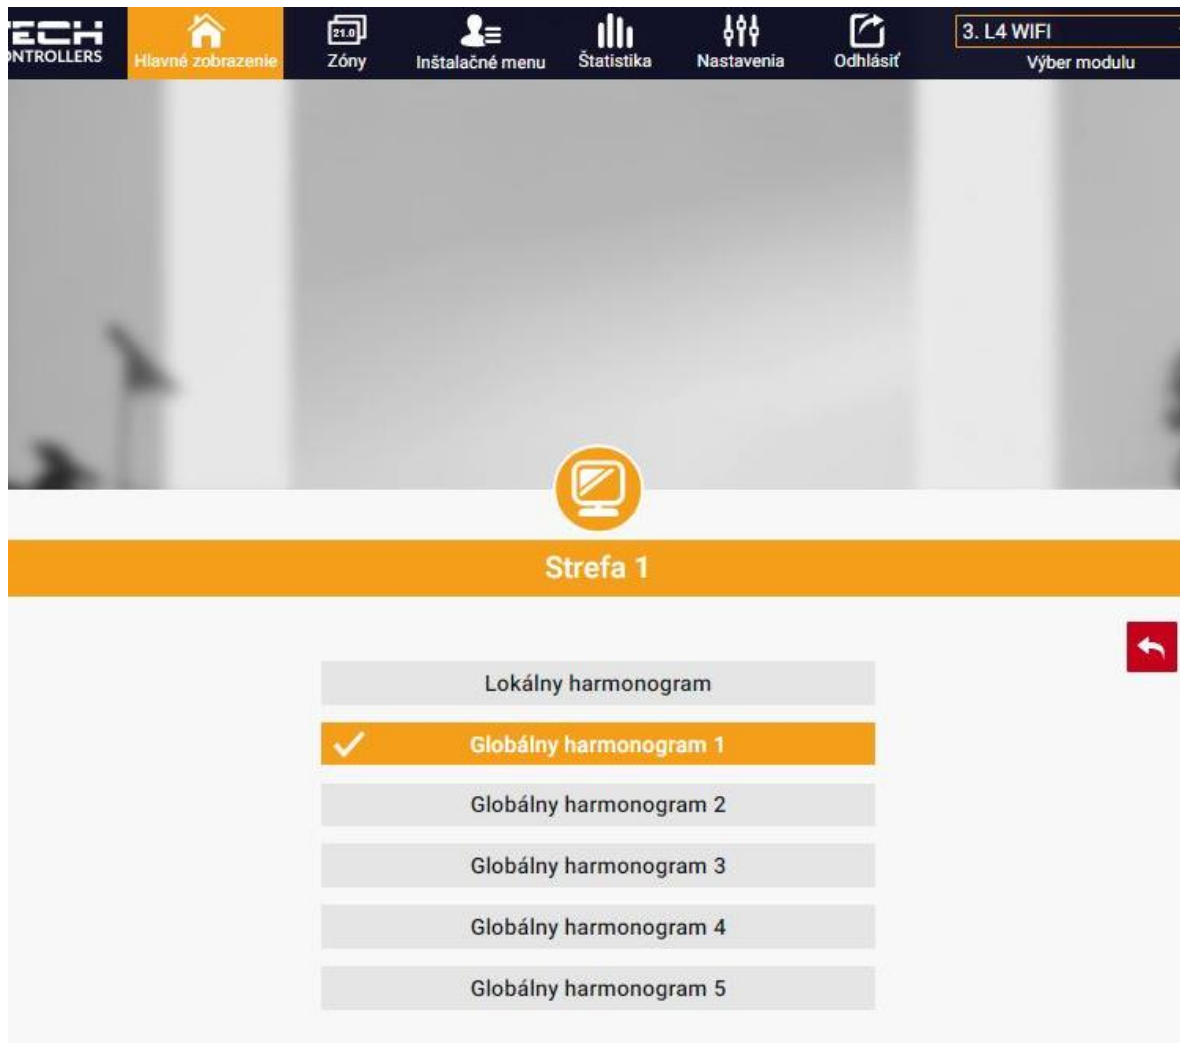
ECH
NTROLLERS

Hlavné zobrazenie

21.0
Zóny

Inštalačné menu

Štatistika

Nastavenia

Odhlásiť

3. L4 WIFI
Výber modulu

Strefa 1

Lokálny harmonogram

Globálny harmonogram 1

Globálny harmonogram 2

Globálny harmonogram 3

Globálny harmonogram 4

Globálny harmonogram 5